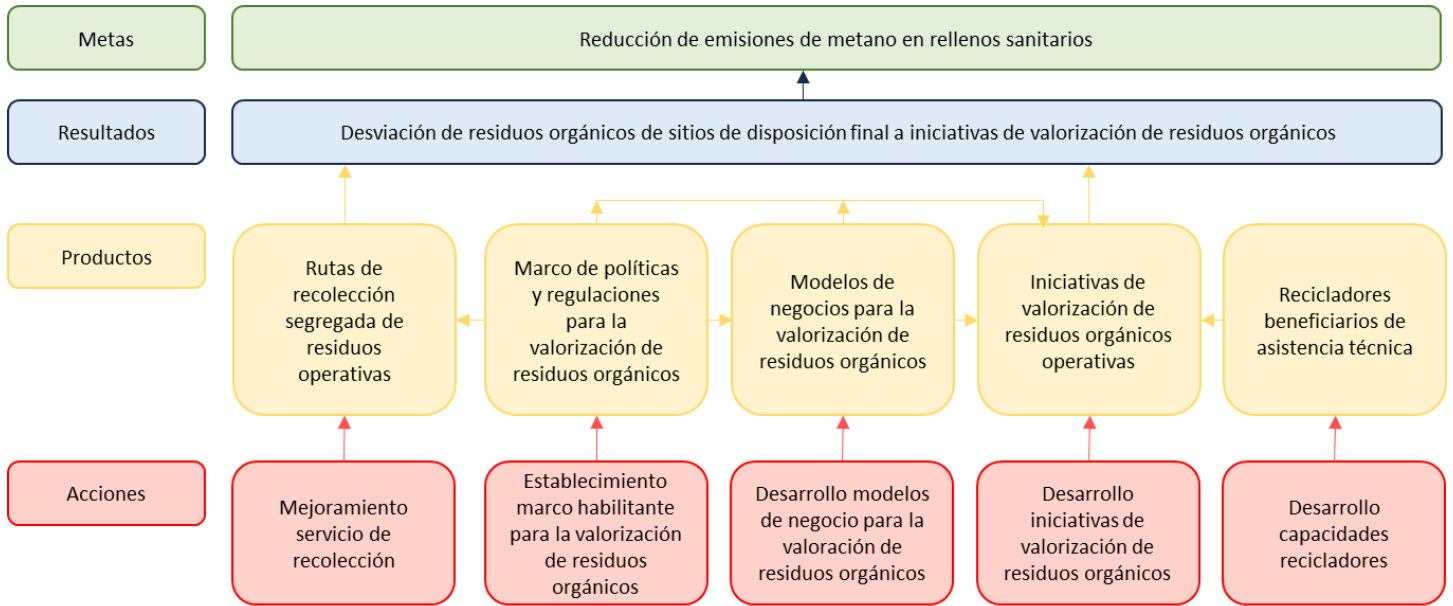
Metas

Reducción de emisiones de metano en rellenos sanitarios

Resultados

Desviación de residuos orgánicos de sitios de disposición final a iniciativas de valorización de residuos orgánicos

Productos

Rutas de recolección segregada de residuos operativas

Marco de políticas y regulaciones para la valorización de residuos orgánicos

Modelos de negocios para la valorización de residuos orgánicos

Iniciativas de valorización de residuos orgánicos operativas

Recicladores beneficiarios de asistencia técnica

Acciones

Mejoramiento servicio de recolección

Establecimiento marco habilitante para la valorización de residuos orgánicos

Desarrollo modelos de negocio para la valoración de residuos orgánicos

Desarrollo iniciativas de valorización de residuos orgánicos

Desarrollo capacidades recicladores